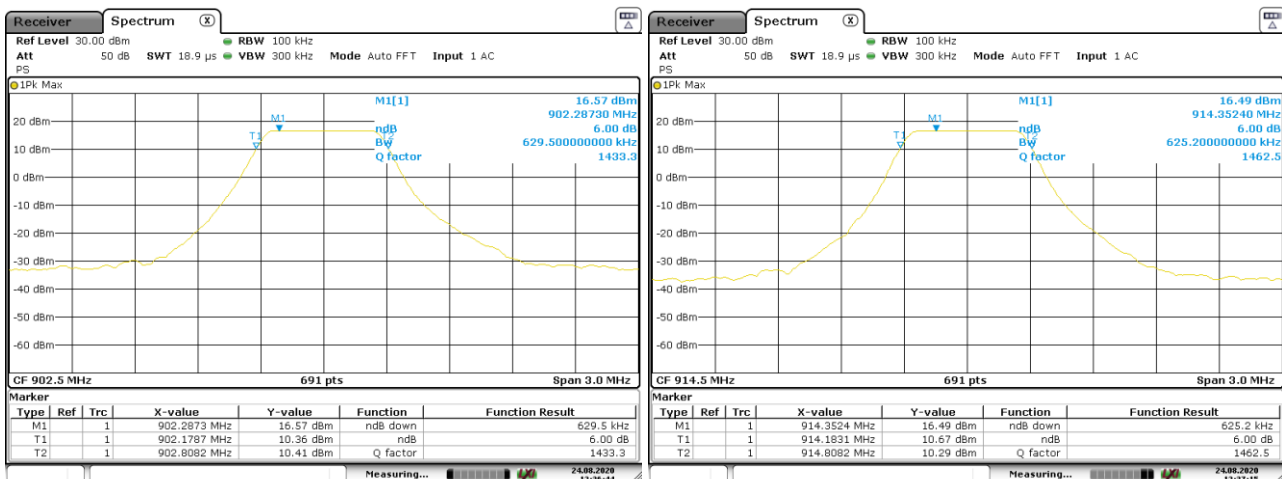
Receiver Spectrum

Ref Level 30.00 dBm RBW 100 kHz
Att 50 dB SWT 18.9 µs VBW 300 kHz Mode Auto FFT Input 1 AC
PS

1Pk Max

M1[1] 16.57 dBm
902.28730 MHz
ndB 6.00 dB
BW 629.500000000 kHz
Q factor 1433.3

M1
T1
T2

20 dBm
10 dBm
0 dBm
-10 dBm
-20 dBm
-30 dBm
-40 dBm
-50 dBm
-60 dBm

CF 902.5 MHz 691 pts Span 3.0 MHz

Marker

| Type | Ref | Trc | X-value | Y-value | Function | Function Result |
|---|---|---|---|---|---|---|
| M1 | | 1 | 902.2873 MHz | 16.57 dBm | ndB down | 629.5 kHz |
| T1 | | 1 | 902.1787 MHz | 10.36 dBm | ndB | 6.00 dB |
| T2 | | 1 | 902.8082 MHz | 10.41 dBm | Q factor | 1433.3 |

Measuring... 24.08.2020 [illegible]

Receiver Spectrum

Ref Level 30.00 dBm RBW 100 kHz
Att 50 dB SWT 18.9 µs VBW 300 kHz Mode Auto FFT Input 1 AC
PS

1Pk Max

M1[1] 16.49 dBm
914.35240 MHz
ndB 6.00 dB
BW 625.200000000 kHz
Q factor 1462.5

M1
T1
T2

20 dBm
10 dBm
0 dBm
-10 dBm
-20 dBm
-30 dBm
-40 dBm
-50 dBm
-60 dBm

CF 914.5 MHz 691 pts Span 3.0 MHz

Marker

| Type | Ref | Trc | X-value | Y-value | Function | Function Result |
|---|---|---|---|---|---|---|
| M1 | | 1 | 914.3524 MHz | 16.49 dBm | ndB down | 625.2 kHz |
| T1 | | 1 | 914.1831 MHz | 10.67 dBm | ndB | 6.00 dB |
| T2 | | 1 | 914.8082 MHz | 10.29 dBm | Q factor | 1462.5 |

Measuring... 24.08.2020 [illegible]